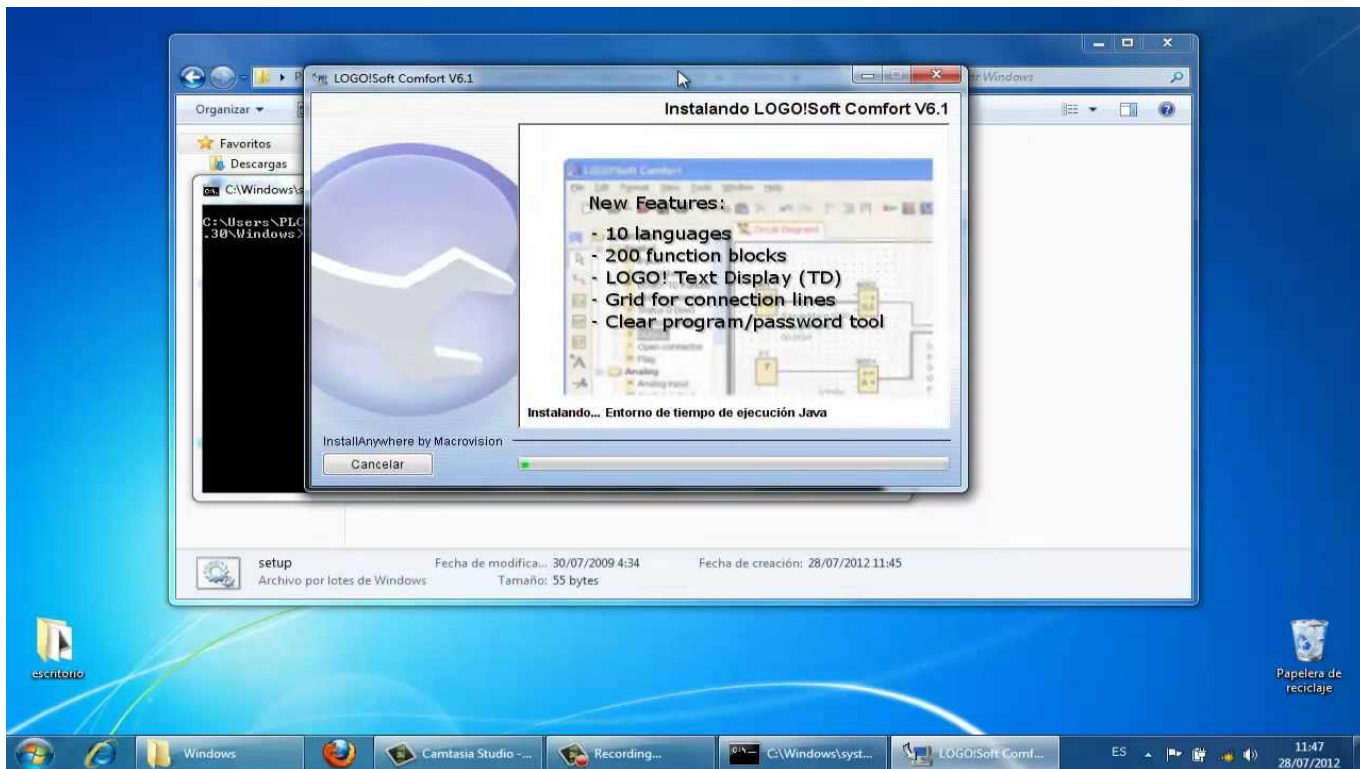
LOGO!Soft Comfort V6.1

Instalando LOGO!Soft Comfort V6.1

LOGO!Soft Comfort

New Features:
- 10 languages
- 200 function blocks
- LOGO! Text Display (TD)
- Grid for connection lines
- Clear program/password tool

Instalando... Entorno de tiempo de ejecución Java

InstallAnywhere by Macrovision

Cancelar

Organizar ▾
Favoritos
Descargas
C:\Windows\s
C:\Users\PL
.30\Windows>

setup
Archivo por lotes de Windows
Fecha de modifica... 30/07/2009 4:34
Tamaño: 55 bytes
Fecha de creación: 28/07/2012 11:45

escritorio
Papelera de reciclaje

Windows
Camtasia Studio -...
Recording...
C:\Windows\syst...
LOGO!Soft Comf...
ES
11:47
28/07/2012